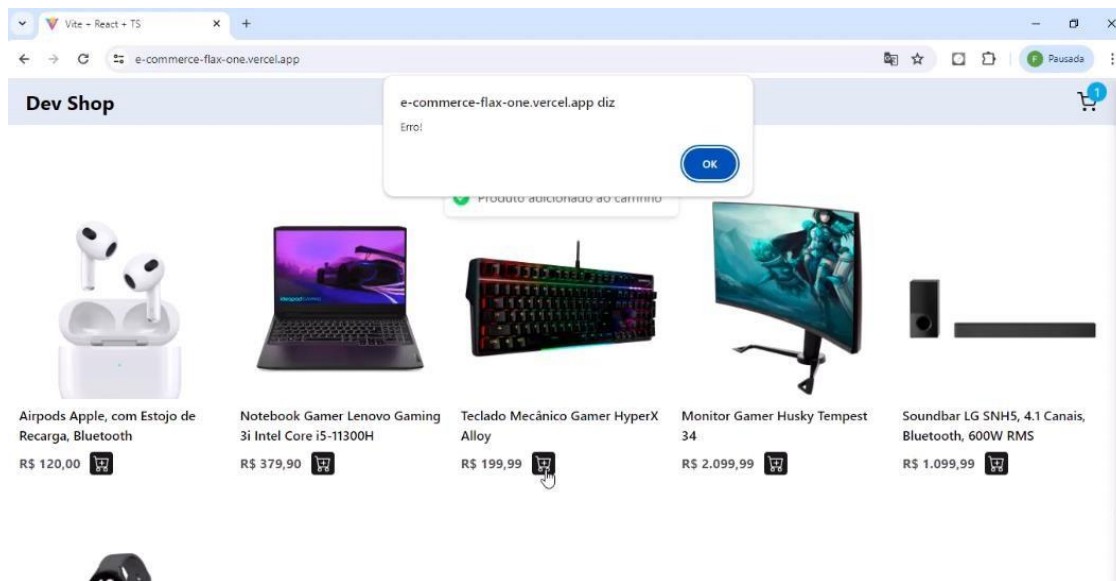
Vite + React + TS

e-commerce-flax-one.vercel.app

Pausada

Dev Shop

1

e-commerce-flax-one.vercel.app diz

Erro!

OK

Produto adicionado ao carrinho

Airpods Apple, com Estojo de Recarga, Bluetooth

R$ 120,00

Notebook Gamer Lenovo Gaming 3i Intel Core i5-11300H

R$ 379,90

Teclado Mecânico Gamer HyperX Alloy

R$ 199,99

Monitor Gamer Husky Tempest 34

R$ 2.099,99

Soundbar LG SNH5, 4.1 Canais, Bluetooth, 600W RMS

R$ 1.099,99